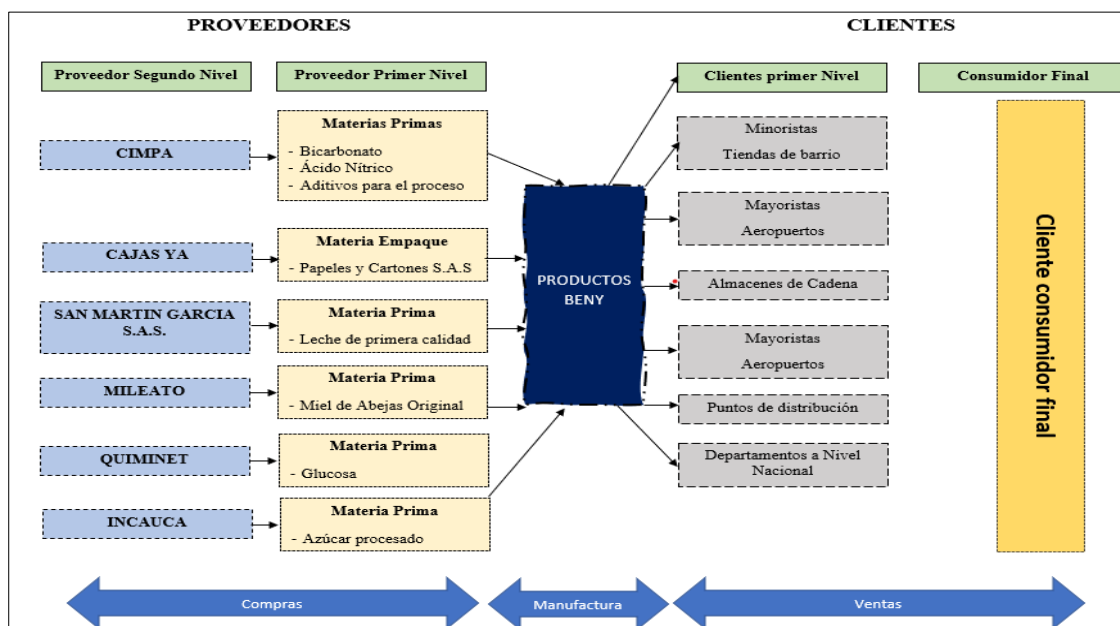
PROVEEDORES

CLIENTES

Proveedor Segundo Nivel

Proveedor Primer Nivel

Clientes primer Nivel

Consumidor Final

CIMPA

Materias Primas
- Bicarbonato
- Ácido Nítrico
- Aditivos para el proceso

CAJAS YA

Materia Empaque
- Papeles y Cartones S.A.S

SAN MARTIN GARCIA S.A.S.

Materia Prima
- Leche de primera calidad

MILEATO

Materia Prima
- Miel de Abejas Original

QUIMINET

Materia Prima
- Glucosa

INCAUCA

Materia Prima
- Azúcar procesado

PRODUCTOS BENY

Minoristas
Tiendas de barrio

Mayoristas
Aeropuertos

Almacenes de Cadena

Mayoristas
Aeropuertos

Puntos de distribución

Departamentos a Nivel Nacional

Cliente consumidor final

Compras

Manufactura

Ventas